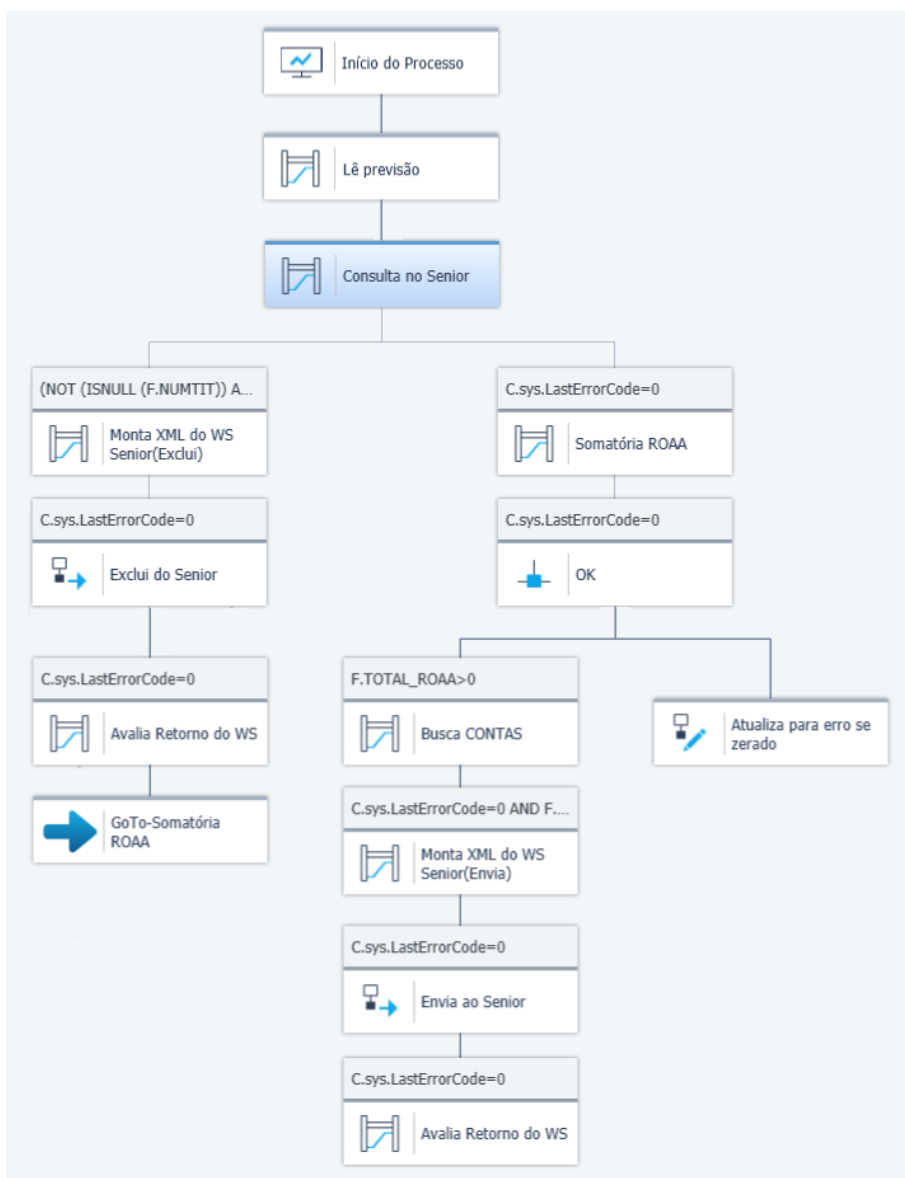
Início do Processo

Lê previsão

Consulta no Senior

(NOT (ISNULL (F.NUMTIT)) A...

Monta XML do WS Senior(Exclui)

C.sys.LastErrorCode=0

Exclui do Senior

C.sys.LastErrorCode=0

Avalia Retorno do WS

GoTo-Somatória ROAA

C.sys.LastErrorCode=0

Somatória ROAA

C.sys.LastErrorCode=0

OK

F.TOTAL_ROAA>0

Busca CONTAS

C.sys.LastErrorCode=0 AND F....

Monta XML do WS Senior(Envia)

C.sys.LastErrorCode=0

Envia ao Senior

C.sys.LastErrorCode=0

Avalia Retorno do WS

Atualiza para erro se zerado